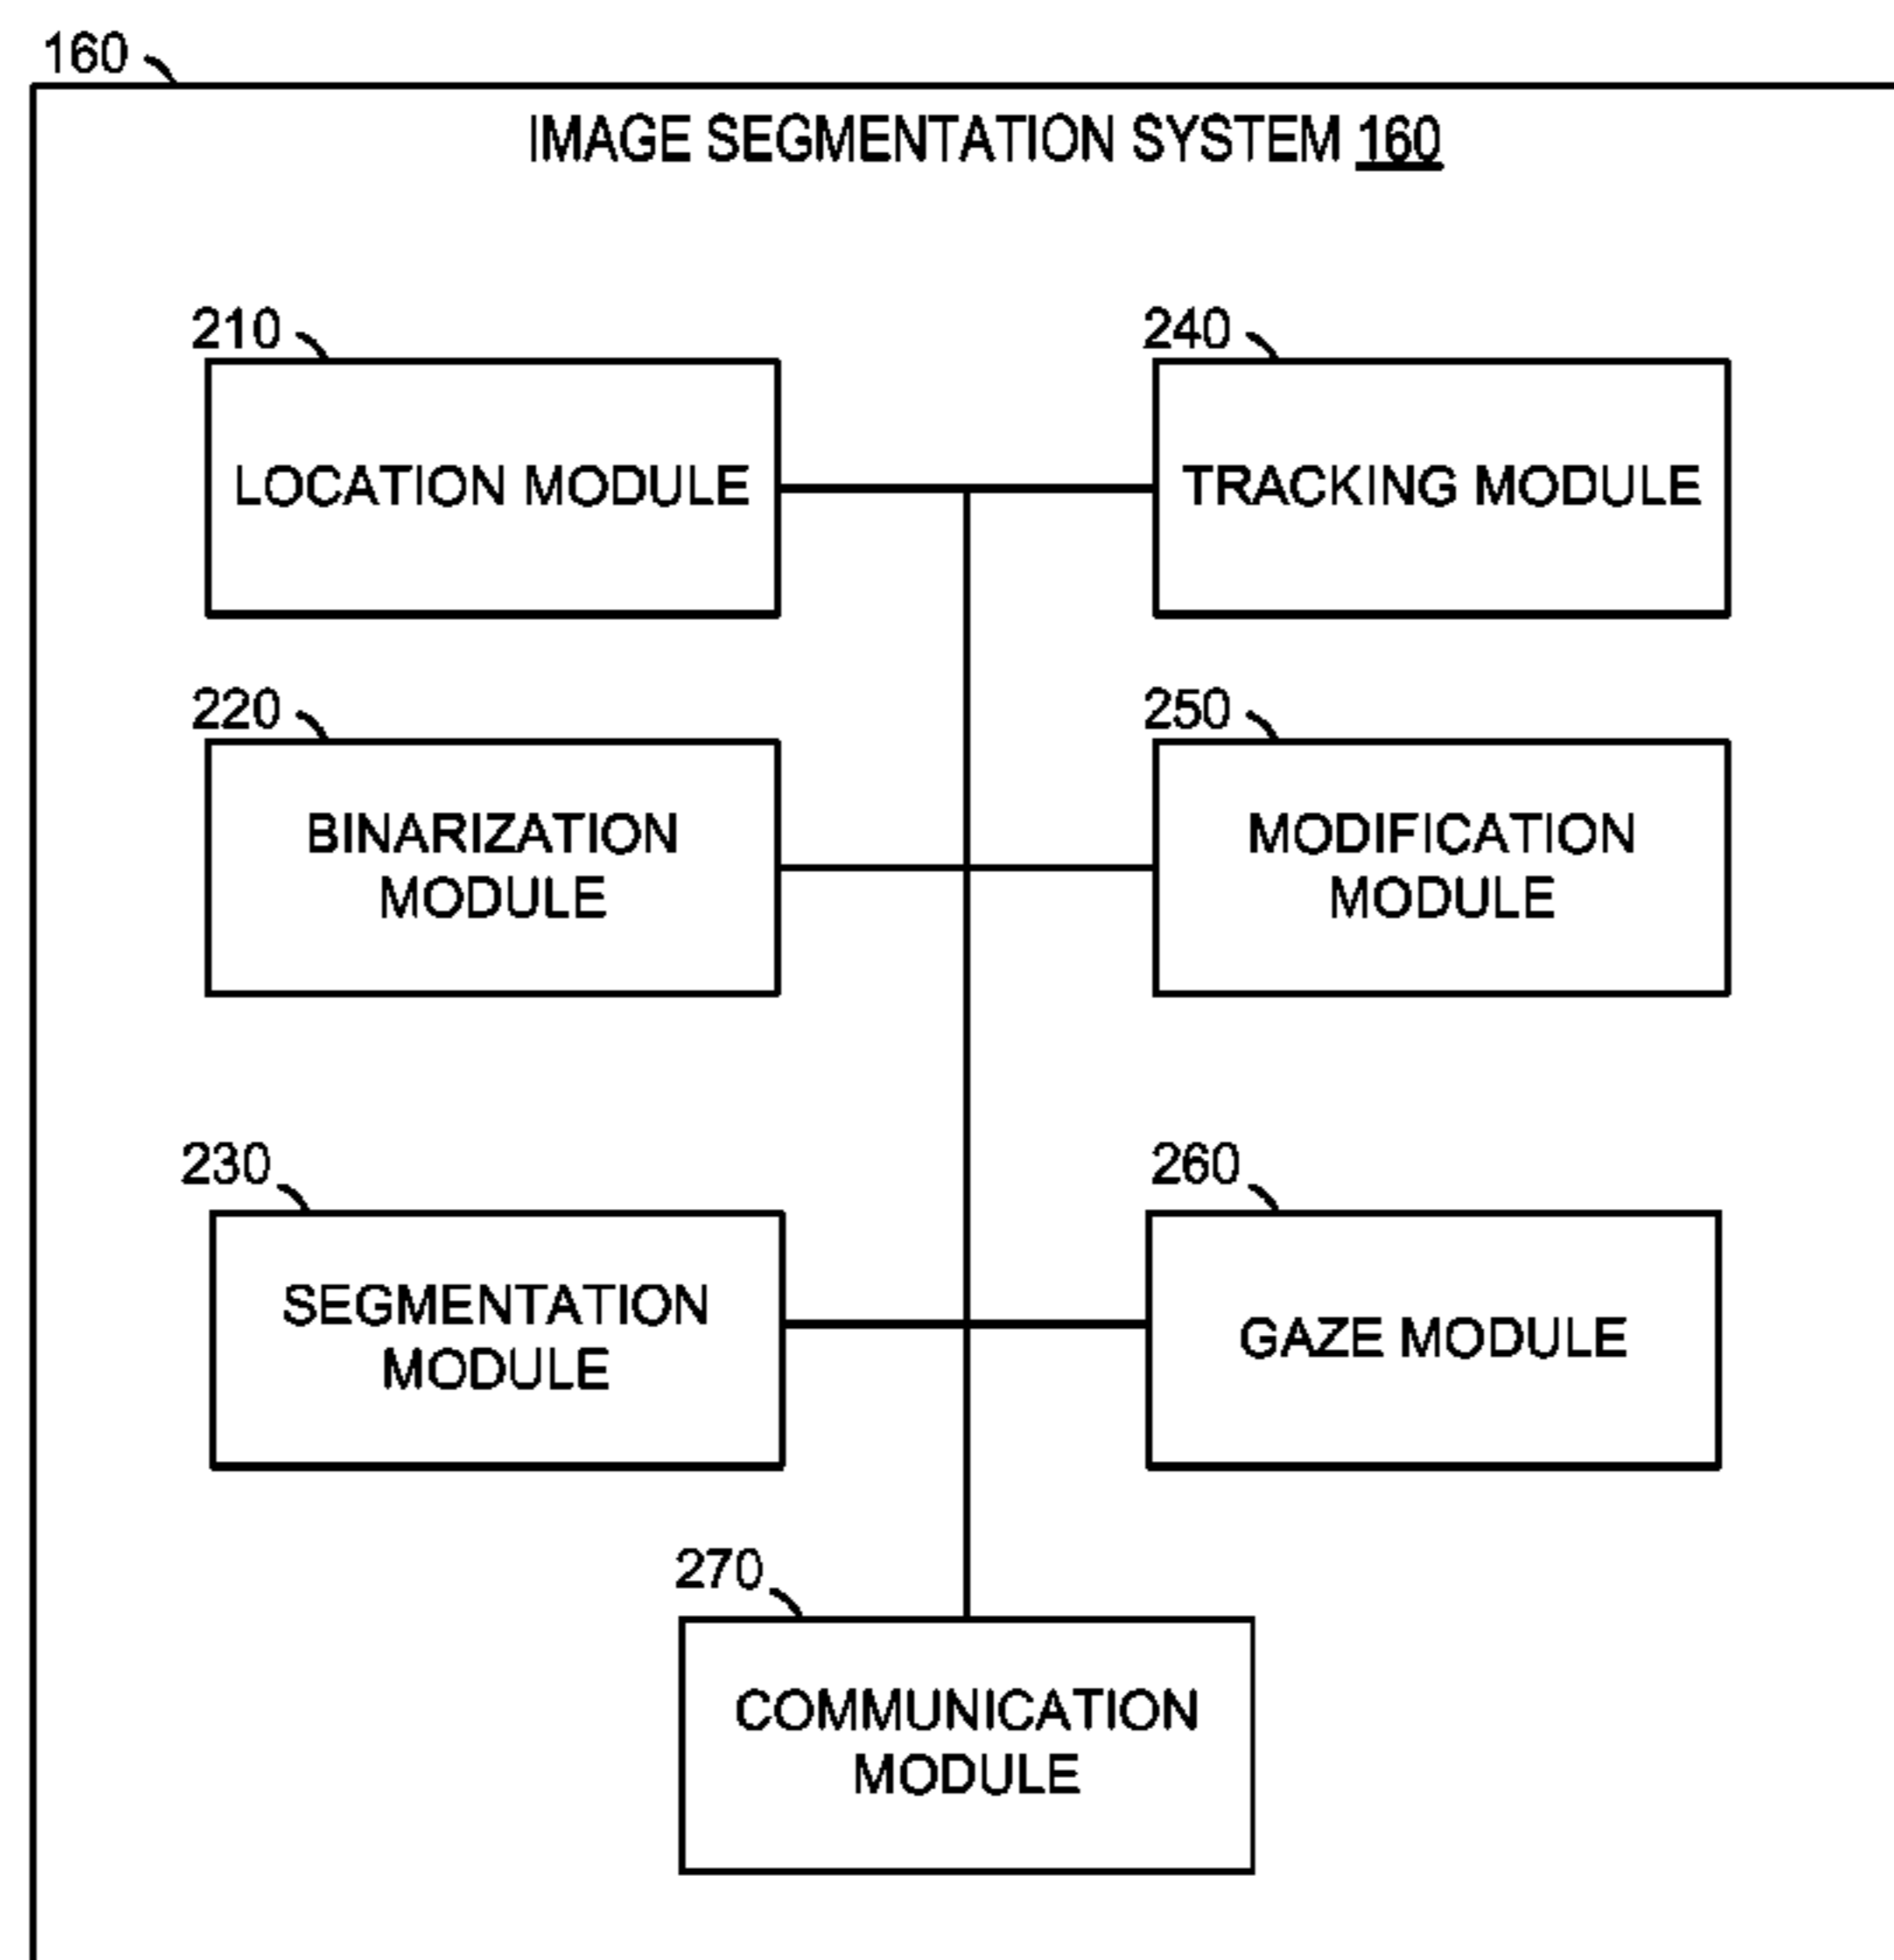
160

IMAGE SEGMENTATION SYSTEM 160

210

LOCATION MODULE

240

TRACKING MODULE

220

BINARIZATION MODULE

250

MODIFICATION MODULE

230

SEGMENTATION MODULE

260

GAZE MODULE

270

COMMUNICATION MODULE